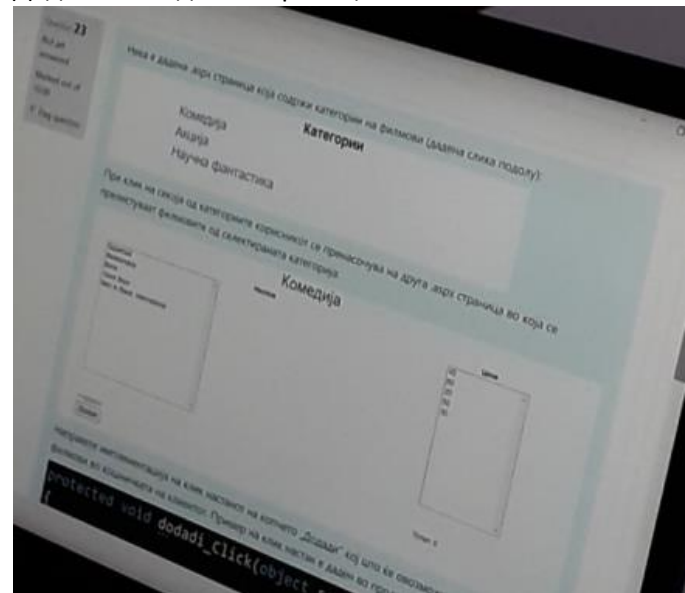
Question 23
Not yet answered
Marked out of 10.00
Flag question

Нека е дадена .aspx страница која содржи категории на филмови (дадена слика подолу):

Категории
Комедија
Акција
Научна фантастика

При клик на секоја од категориите корисникот се пренасочува на друга .aspx страница во која се прикажуваат филмовите од селектираната категорија.

Комедија

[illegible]

Додади

Цени

Вкупно: 0

Направете имплементација на клик настанот на копчето „Додади" кој што ќе овозможи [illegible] филмови во кошничката на клиентот. Пример на клик настан е даден во про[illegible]

protected void dodadi_Click(object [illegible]
{